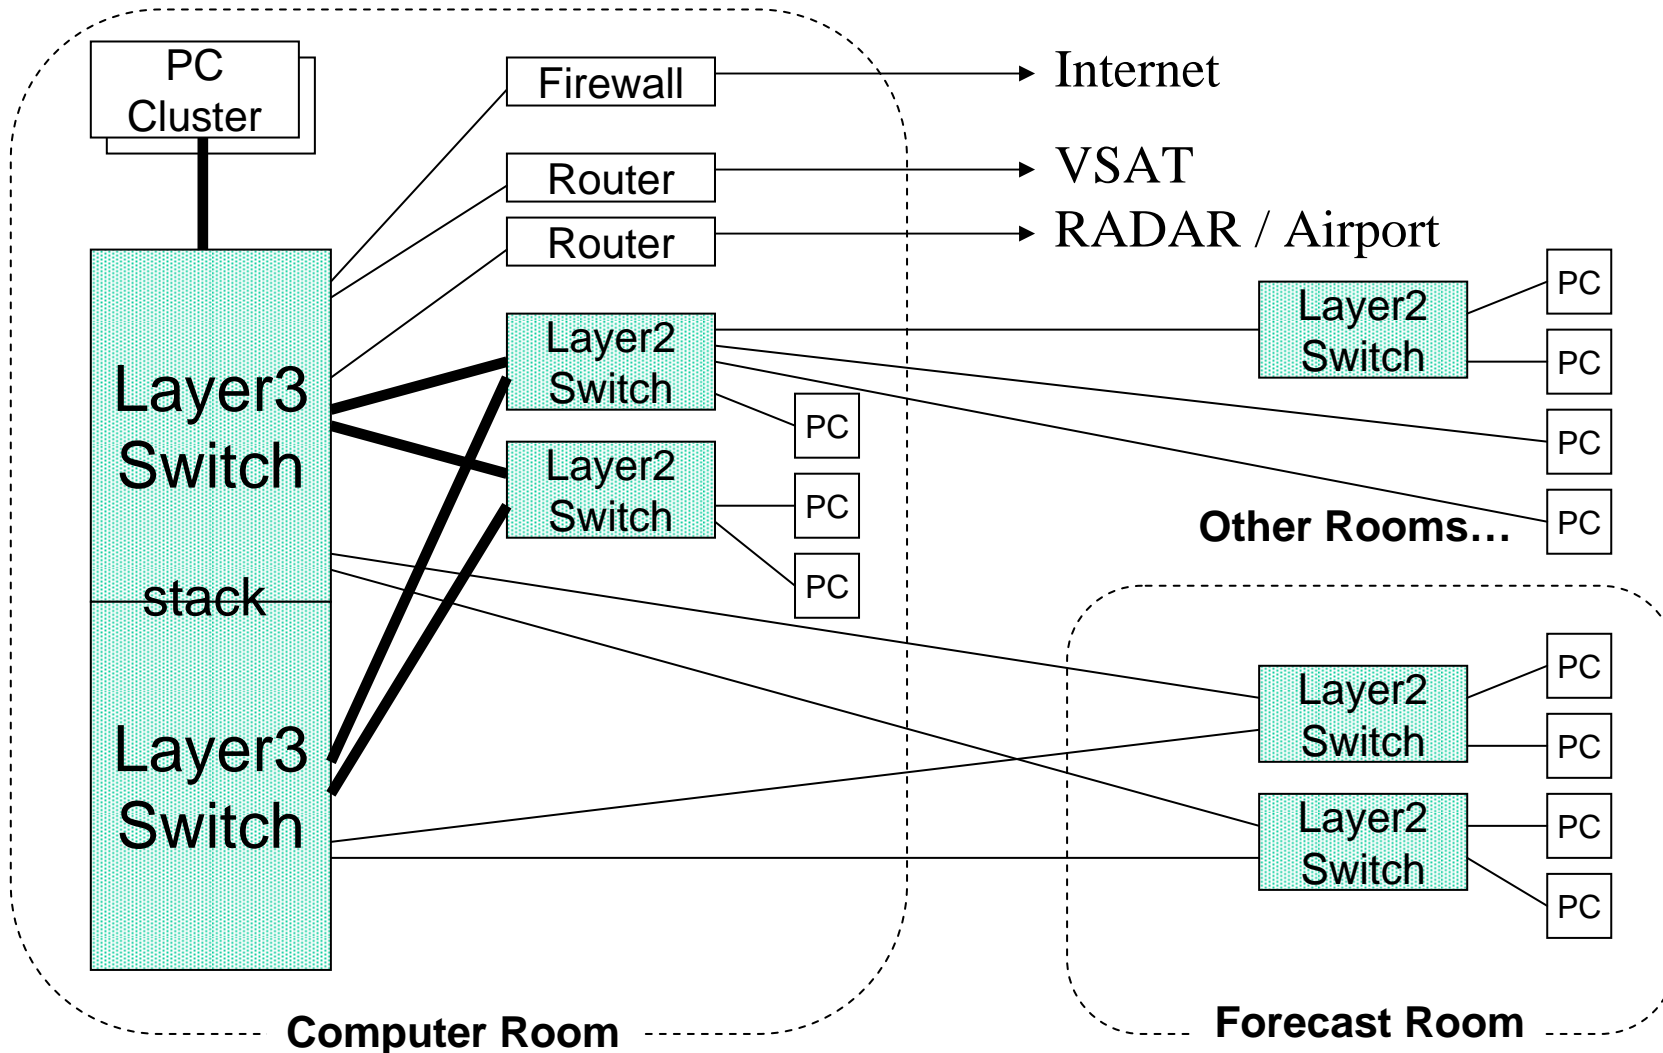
PC Cluster

Firewall

Internet

Router

VSAT

Router

RADAR / Airport

Layer3 Switch

stack

Layer3 Switch

Layer2 Switch

Layer2 Switch

PC

PC

PC

Layer2 Switch

PC

PC

PC

PC

Other Rooms…

Layer2 Switch

PC

PC

Layer2 Switch

PC

PC

Computer Room

Forecast Room